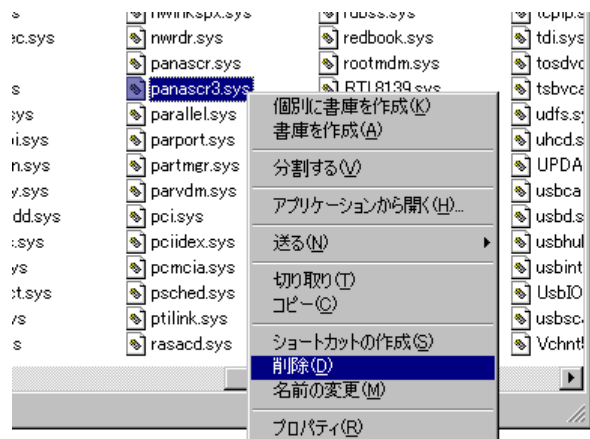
s
ec.sys
s
sys
i.sys
n.sys
y.sys
dd.sys
.sys
ys
ct.sys
vs
s

nwlinkspx.sys
nwrdr.sys
panascr.sys
panascr3.sys
parallel.sys
parport.sys
partmgr.sys
parvdm.sys
pci.sys
pciidex.sys
pcmcia.sys
psched.sys
ptilink.sys
rasacd.sys

rdbss.sys
redbook.sys
rootmdm.sys
RTL8139.sys

tcpip.s
tdi.sys
tosdvc
tsbvca
udfs.s
uhcd.s
UPDA
usbca
usbd.s
usbhul
usbint
UsbIO
usbsc
Vchnt

個別に書庫を作成(K)
書庫を作成(A)
分割する(V)
アプリケーションから開く(H)...
送る(N)
切り取り(T)
コピー(C)
ショートカットの作成(S)
削除(D)
名前の変更(M)
プロパティ(R)